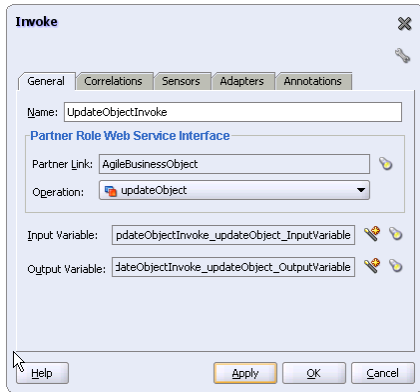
Invoke

General | Correlations | Sensors | Adapters | Annotations

Name: UpdateObjectInvoke

Partner Role Web Service Interface

Partner Link: AgileBusinessObject

Operation: updateObject

Input Variable: pdateObjectInvoke_updateObject_InputVariable

Output Variable: dateObjectInvoke_updateObject_OutputVariable

Help

Apply

OK

Cancel